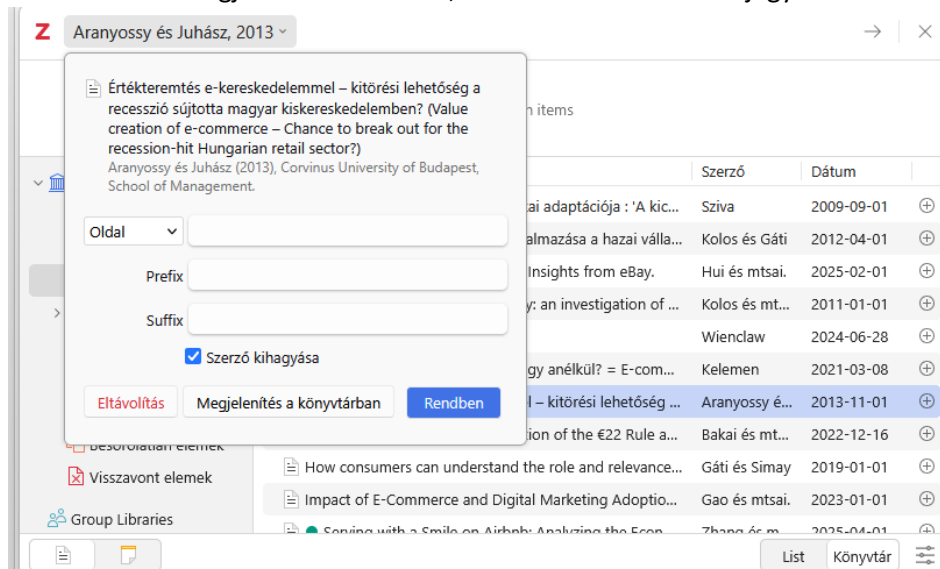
Z Aranyossy és Juhász, 2013

Értékteremtés e-kereskedelemmel – kitörési lehetőség a recesszió sújtotta magyar kiskereskedelemben? (Value creation of e-commerce – Chance to break out for the recession-hit Hungarian retail sector?)
Aranyossy és Juhász (2013), Corvinus University of Budapest, School of Management.

Oldal

Prefix

Suffix

Szerző kihagyása

Eltávolítás
Megjelenítés a könyvtárban
Rendben

n items

| | Szerző | Dátum |
|---|---|---|
| ai adaptációja : 'A kic... | Sziva | 2009-09-01 |
| almazása a hazai válla... | Kolos és Gáti | 2012-04-01 |
| Insights from eBay. | Hui és mtsai. | 2025-02-01 |
| y: an investigation of ... | Kolos és mt... | 2011-01-01 |
| | Wienclaw | 2024-06-28 |
| gy anélkül? = E-com... | Kelemen | 2021-03-08 |
| l – kitörési lehetőség ... | Aranyossy é... | 2013-11-01 |
| tion of the €22 Rule a... | Bakai és mt... | 2022-12-16 |
| How consumers can understand the role and relevance... | Gáti és Simay | 2019-01-01 |
| Impact of E-Commerce and Digital Marketing Adoptio... | Gao és mtsai. | 2023-01-01 |
| Serving with a Smile on Airbnb: Analyzing the Econ... | Zhang és m... | 2025-04-01 |

Besorolatlan elemek
Visszavont elemek
Group Libraries

List
Könyvtár